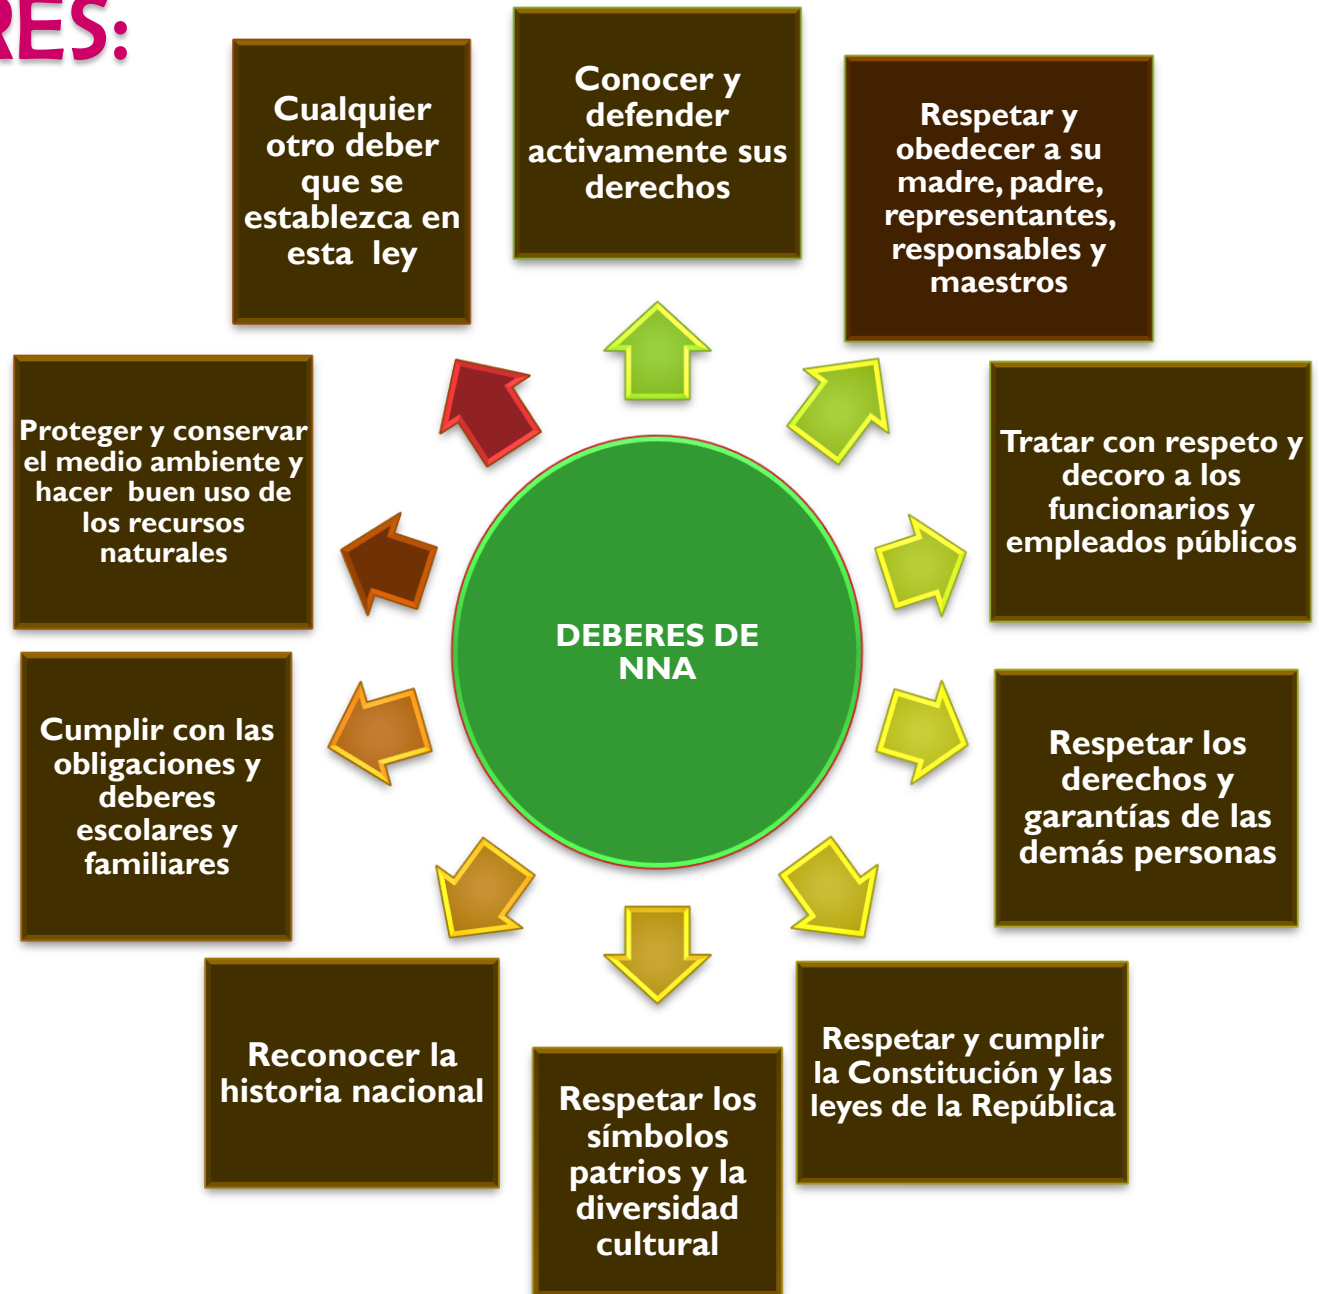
RES:

Cualquier otro deber que se establezca en esta ley

Conocer y defender activamente sus derechos

Respetar y obedecer a su madre, padre, representantes, responsables y maestros

Proteger y conservar el medio ambiente y hacer buen uso de los recursos naturales

DEBERES DE NNA

Tratar con respeto y decoro a los funcionarios y empleados públicos

Cumplir con las obligaciones y deberes escolares y familiares

Respetar los derechos y garantías de las demás personas

Reconocer la historia nacional

Respetar los símbolos patrios y la diversidad cultural

Respetar y cumplir la Constitución y las leyes de la República